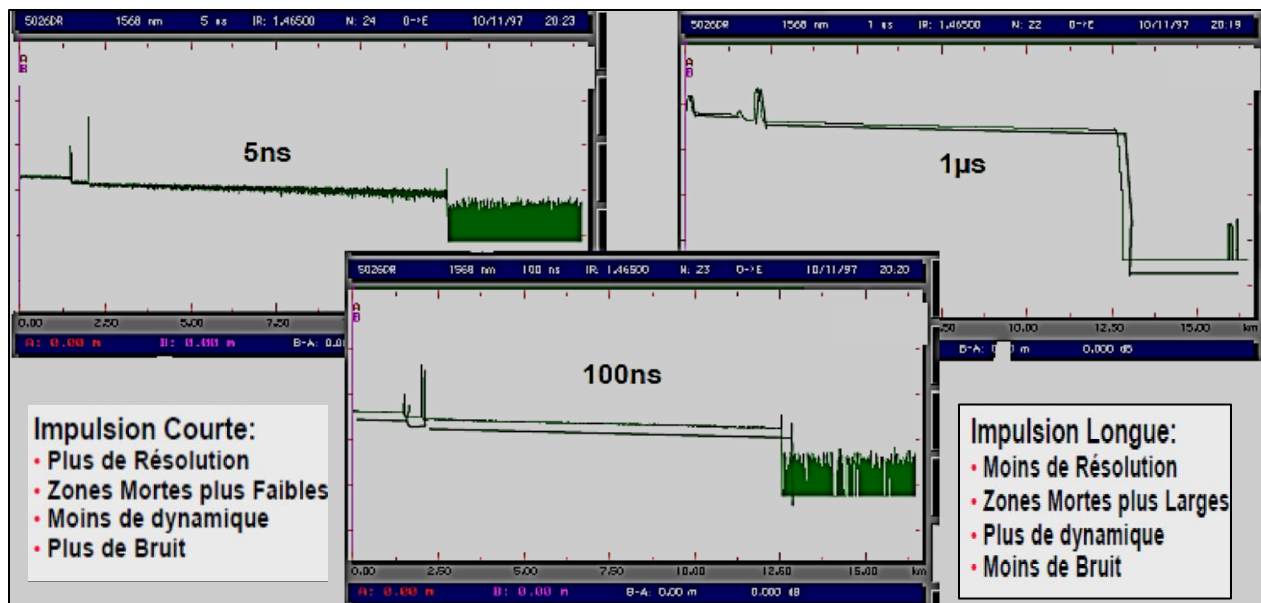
5026DR 1568 nm 5 ns IR: 1,46500 N: 24 O->E 10/11/97 20:23

A B

5ns

0.00 2.50 5.00 7.50

A: 0.00 m B: 0.00 m B-A: 0.0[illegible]

5026DR 1568 nm 1 us IR: 1,46500 N: 22 O->E 10/11/97 20:19

A B

1µs

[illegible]50 10.00 12.50 15.00 km

B-A: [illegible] m 0.000 dB

5026DR 1568 nm 100 ns IR: 1,46500 N: 23 O->E 10/11/97 20:20

A B

100ns

0.00 2.50 5.00 7.50 10.00 12.50 15.00 km

A: 0.00 m B: 0.00 m B-A: 0.00 m 0.000 dB

Impulsion Courte:
• Plus de Résolution
• Zones Mortes plus Faibles
• Moins de dynamique
• Plus de Bruit

Impulsion Longue:
• Moins de Résolution
• Zones Mortes plus Larges
• Plus de dynamique
• Moins de Bruit